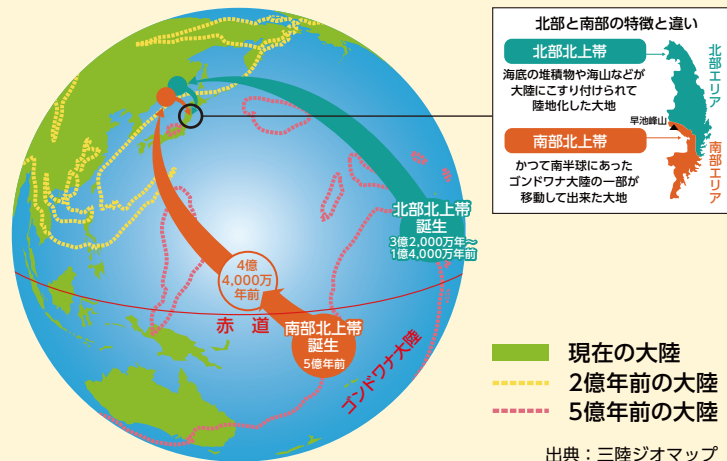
北部と南部の特徴と違い

北部北上帯
海底の堆積物や海山などが大陸にこすり付けられて陸地化した大地

南部北上帯
かつて南半球にあったゴンドワナ大陸の一部が移動して出来た大地

早池峰山

北部エリア

南部エリア

北部北上帯誕生
3億2,000万年〜1億4,000万年前

4億4,000万年前

赤道

南部北上帯誕生
5億年前

ゴンドワナ大陸

現在の大陸
2億年前の大陸
5億年前の大陸

出典：三陸ジオマップ